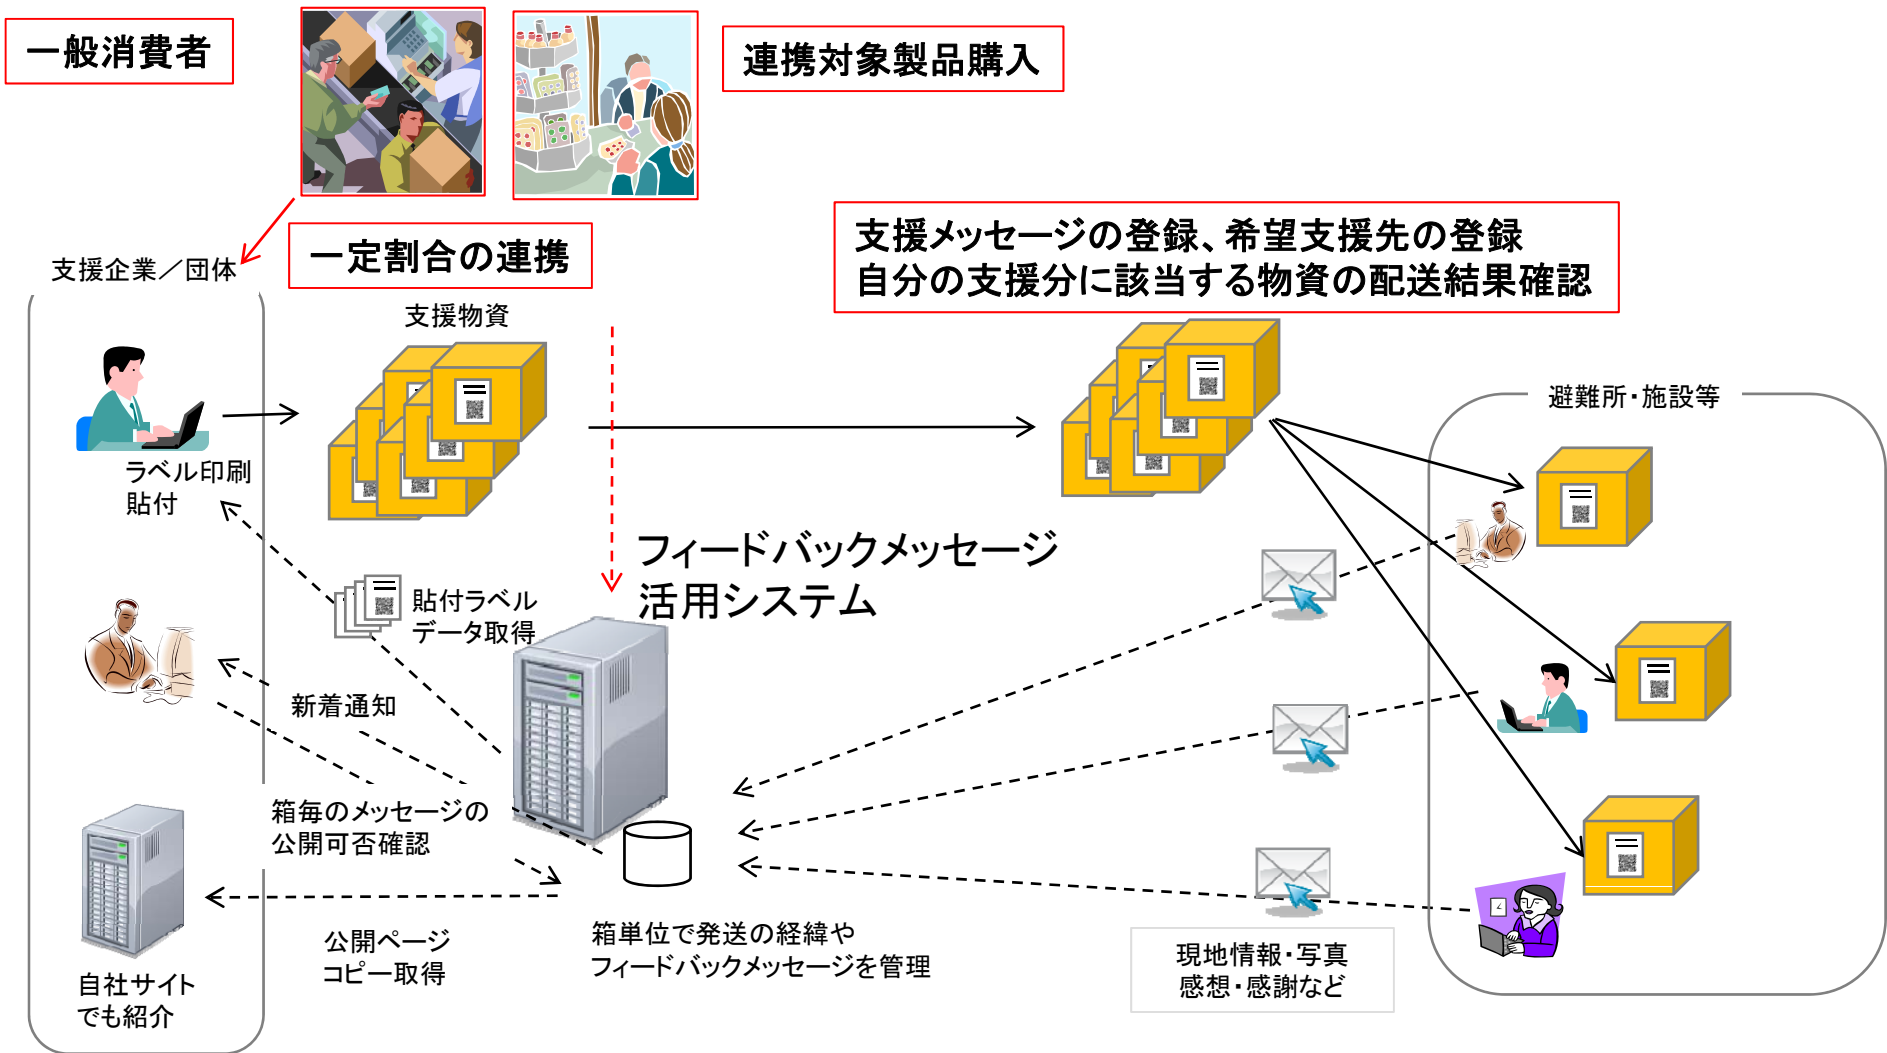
一般消費者

連携対象製品購入

支援企業／団体

一定割合の連携

支援物資

支援メッセージの登録、希望支援先の登録
自分の支援分に該当する物資の配送結果確認

避難所・施設等

ラベル印刷
貼付

フィードバックメッセージ
活用システム

貼付ラベル
データ取得

新着通知

箱毎のメッセージの
公開可否確認

公開ページ
コピー取得

箱単位で発送の経緯や
フィードバックメッセージを管理

現地情報・写真
感想・感謝など

自社サイト
でも紹介